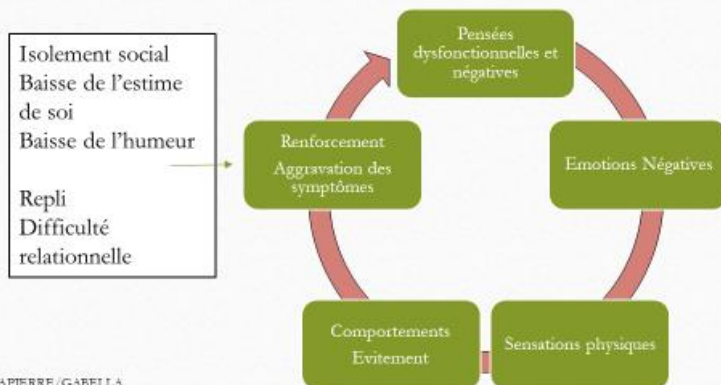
Isolement social
Baisse de l'estime de soi
Baisse de l'humeur

Repli
Difficulté relationnelle

Pensées dysfonctionnelles et négatives

Emotions Négatives

Sensations physiques

Comportements
Evitement

Renforcement
Aggravation des symptômes

APIERRE/GABELLA